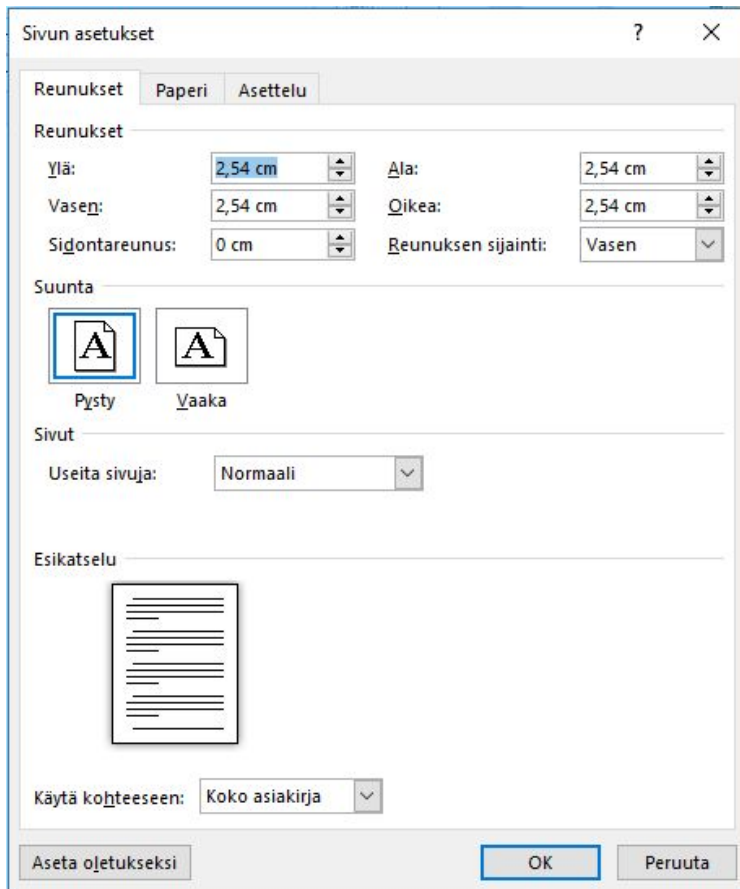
Sivun asetukset ? ×

Reunukset Paperi Asettelu

Reunukset

Ylä: 2,54 cm Ala: 2,54 cm

Vasen: 2,54 cm Oikea: 2,54 cm

Sidontareunus: 0 cm Reunuksen sijainti: Vasen

Suunta

A A

Pysty Vaaka

Sivut

Useita sivuja: Normaali

Esikatselu

Käytä kohteeseen: Koko asiakirja

Aseta oletukseksi OK Peruuta